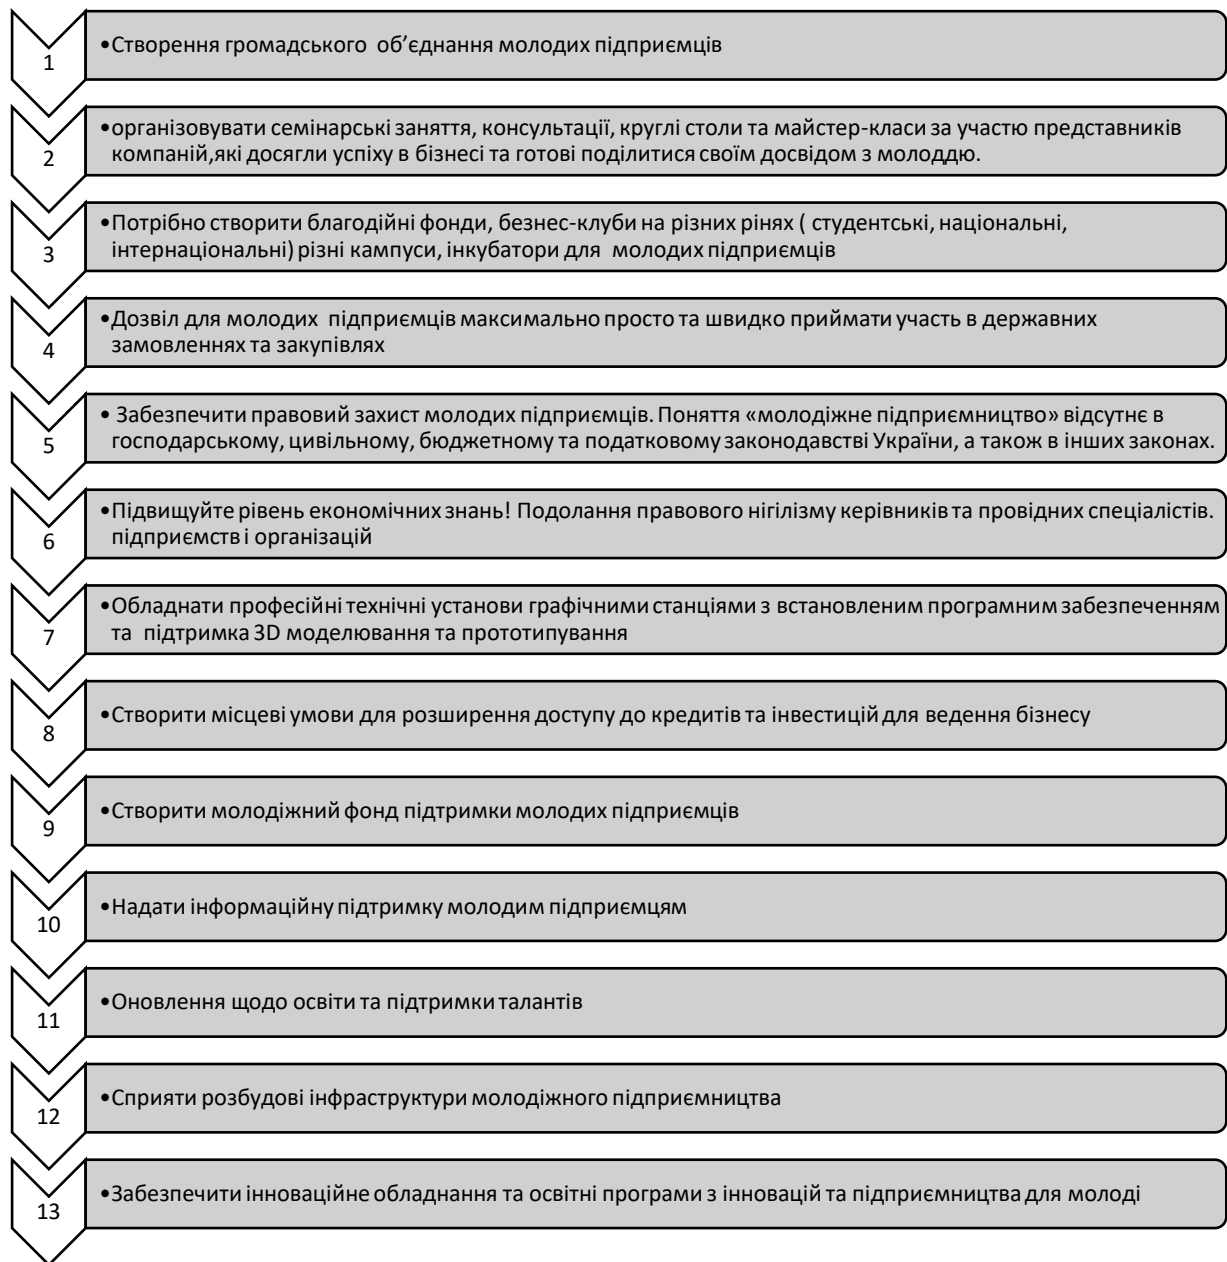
1

•Створення громадського об’єднання молодих підприємців

2

•організовувати семінарські заняття, консультації, круглі столи та майстер-класи за участю представників компаній,які досягли успіху в бізнесі та готові поділитися своїм досвідом з молоддю.

3

•Потрібно створити благодійні фонди, безнес-клуби на різних рінях ( студентські, національні, інтернаціональні) різні кампуси, інкубатори для молодих підприємців

4

•Дозвіл для молодих підприємців максимально просто та швидко приймати участь в державних замовленнях та закупівлях

5

• Забезпечити правовий захист молодих підприємців. Поняття «молодіжне підприємництво» відсутнє в господарському, цивільному, бюджетному та податковому законодавстві України, а також в інших законах.

6

•Підвищуйте рівень економічних знань! Подолання правового нігілізму керівників та провідних спеціалістів. підприємств і організацій

7

•Обладнати професійні технічні установи графічними станціями з встановленим програмним забезпеченням та підтримка 3D моделювання та прототипування

8

•Створити місцеві умови для розширення доступу до кредитів та інвестицій для ведення бізнесу

9

•Створити молодіжний фонд підтримки молодих підприємців

10

•Надати інформаційну підтримку молодим підприємцям

11

•Оновлення щодо освіти та підтримки талантів

12

•Сприяти розбудові інфраструктури молодіжного підприємництва

13

•Забезпечити інноваційне обладнання та освітні програми з інновацій та підприємництва для молоді